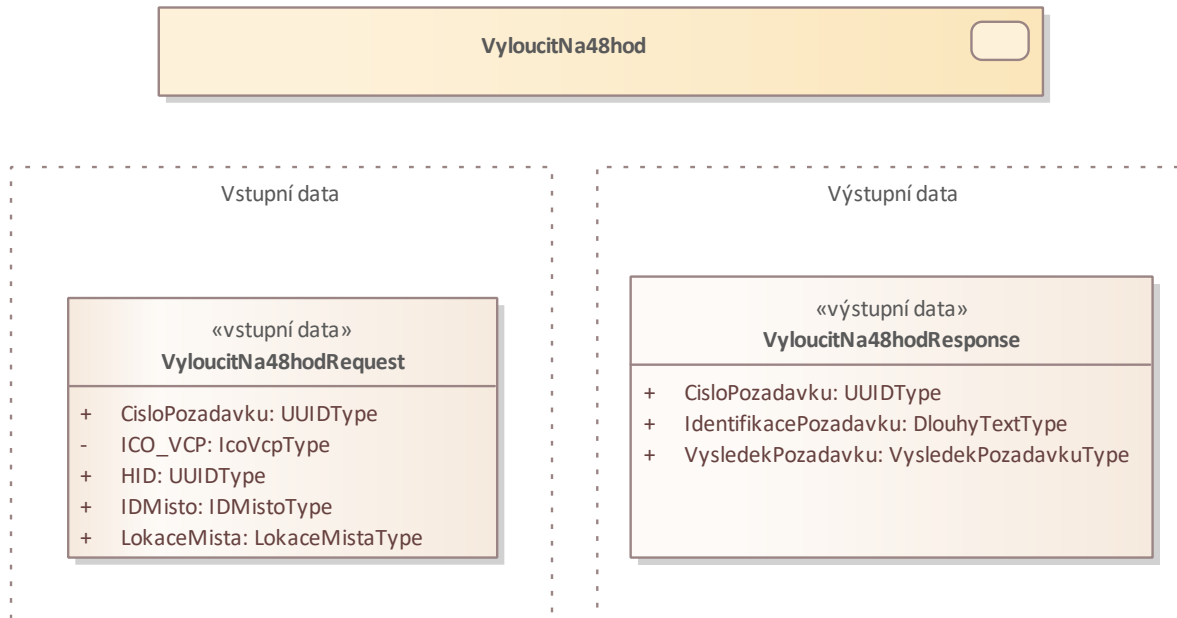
VyloucitNa48hod

Vstupní data

«vstupní data»
VyloucitNa48hodRequest

+ CisloPozadavku: UUIDType
- ICO_VCP: IcoVcpType
+ HID: UUIDType
+ IDMisto: IDMistoType
+ LokaceMista: LokaceMistaType

Výstupní data

«výstupní data»
VyloucitNa48hodResponse

+ CisloPozadavku: UUIDType
+ IdentifikacePozadavku: DlouhyTextType
+ VysledekPozadavku: VysledekPozadavkuType